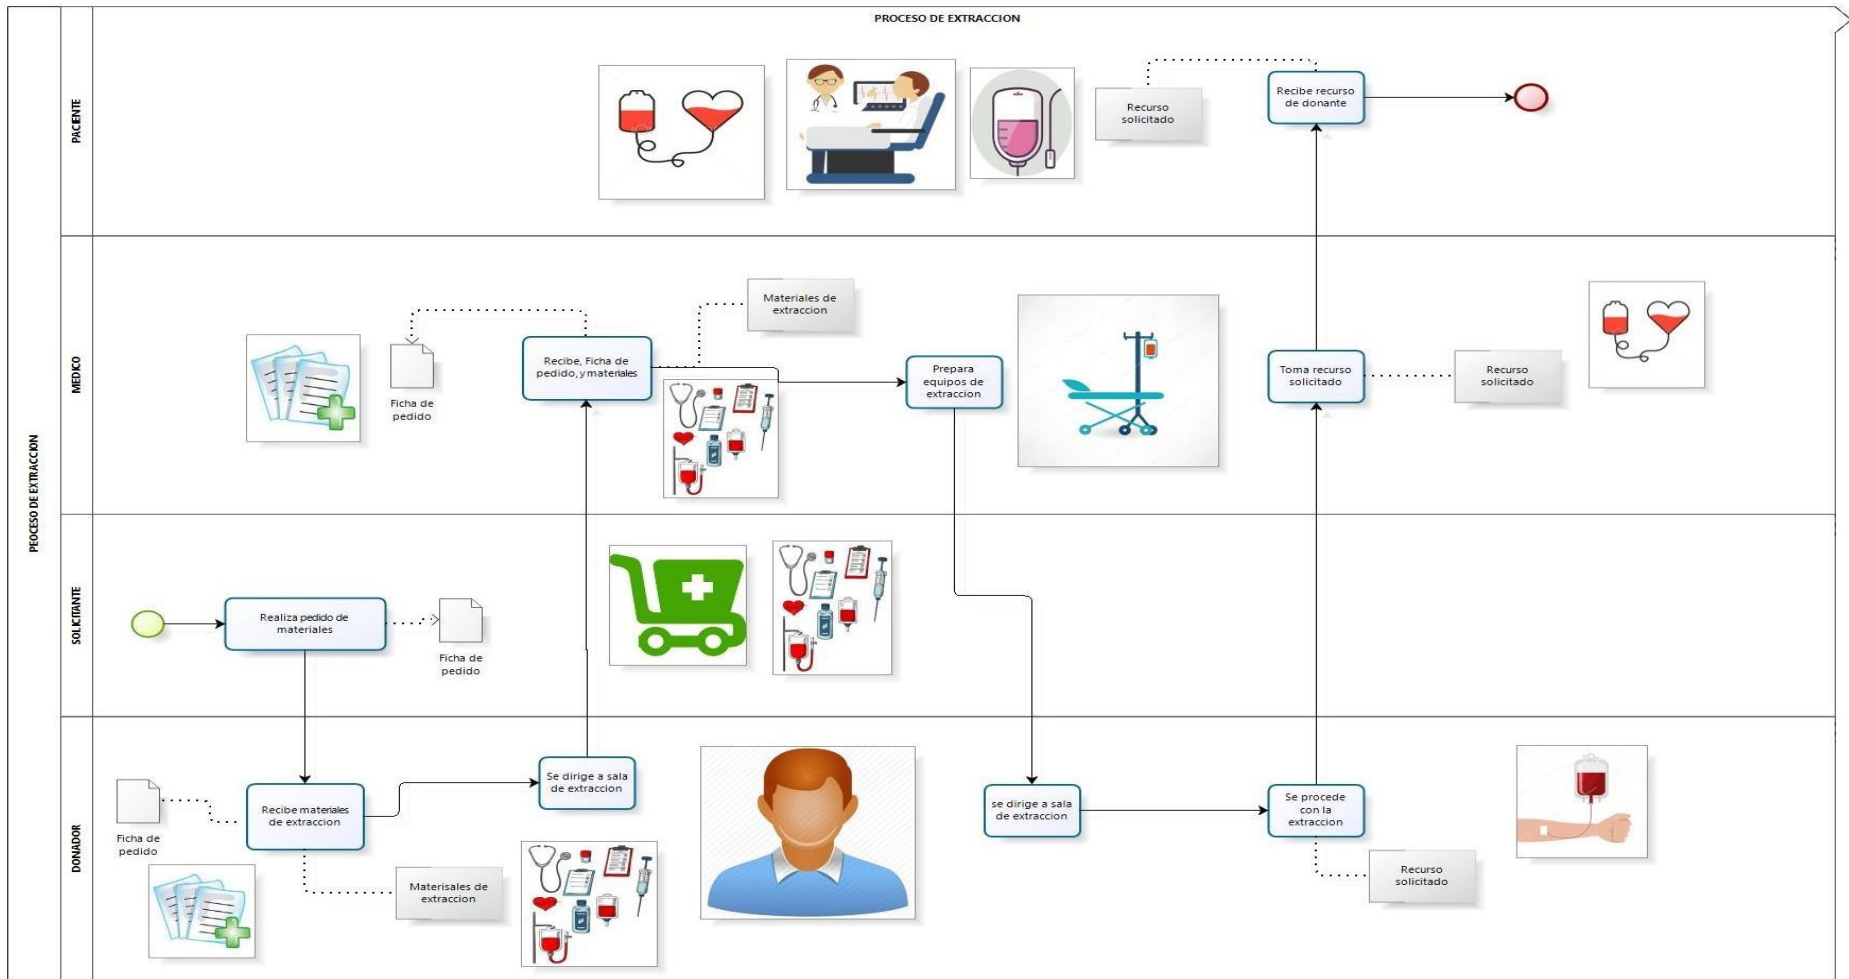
PROCESO DE EXTRACCION

PEOCESO DE EXTRACCION

PACIENTE

Recurso solicitado

Recibe recurso de donante

MEDICO

Ficha de pedido

Recibe, Ficha de pedido, y materiales

Materiales de extraccion

Prepara equipos de extraccion

Toma recurso solicitado

Recurso solicitado

SOLICITANTE

Realiza pedido de materiales

Ficha de pedido

DONADOR

Ficha de pedido

Recibe materiales de extraccion

Se dirige a sala de extraccion

Matersiales de extraccion

se dirige a sala de extraccion

Se procede con la extraccion

Recurso solicitado